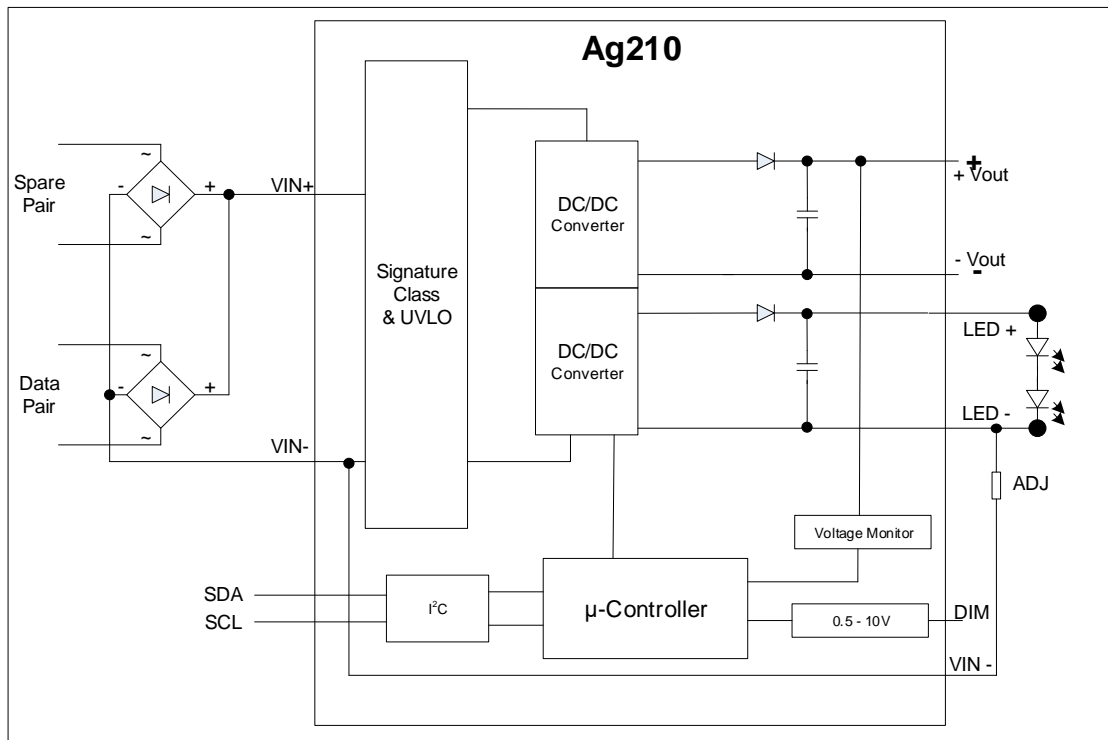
Ag210

Spare Pair

~
-
+
~

VIN+

Data Pair

~
-
+
~

VIN-

Signature Class & UVLO

DC/DC Converter

DC/DC Converter

+
+ Vout

- Vout
-

LED +

LED -

ADJ

Voltage Monitor

SDA

SCL

$I^2C$

µ-Controller

0.5 - 10V

DIM

VIN -